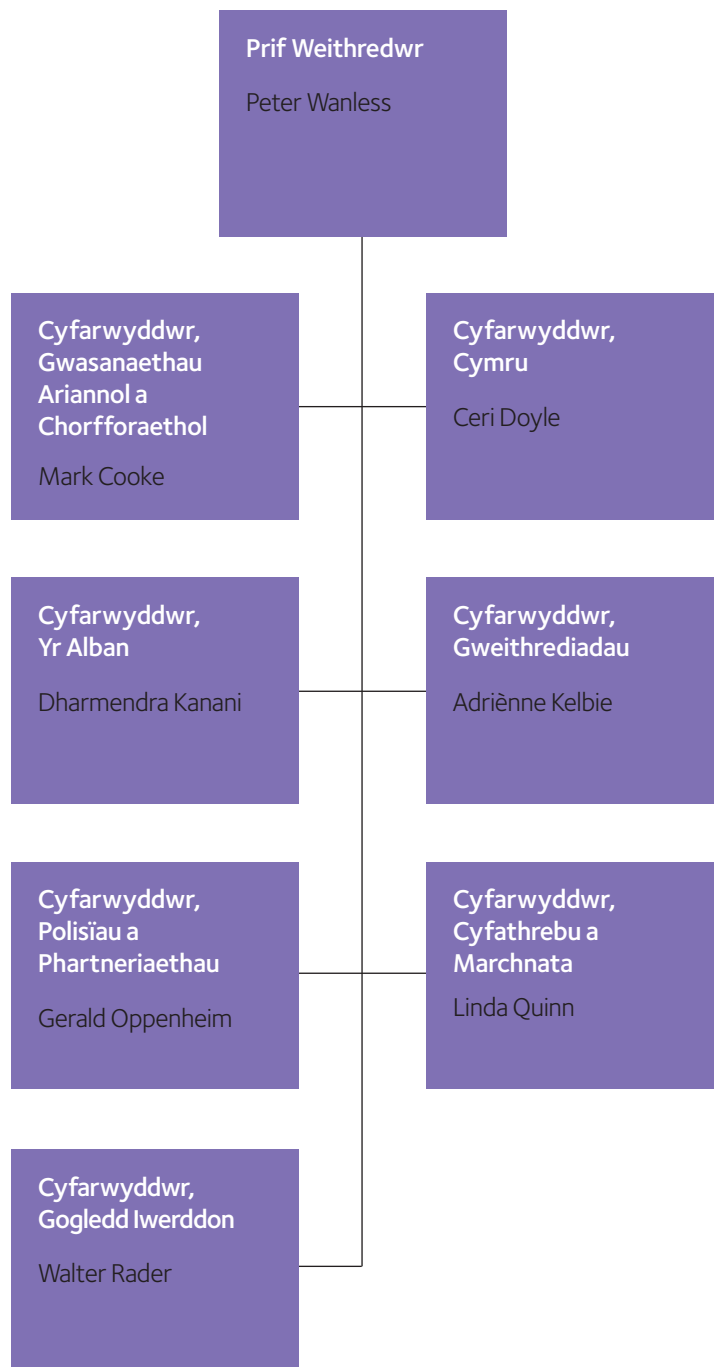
Prif Weithredwr

Peter Wanless

Cyfarwyddwr, Gwasanaethau Ariannol a Chorfforaethol

Mark Cooke

Cyfarwyddwr, Cymru

Ceri Doyle

Cyfarwyddwr, Yr Alban

Dharmendra Kanani

Cyfarwyddwr, Gweithrediadau

Adriènne Kelbie

Cyfarwyddwr, Polisïau a Phartneriaethau

Gerald Oppenheim

Cyfarwyddwr, Cyfathrebu a Marchnata

Linda Quinn

Cyfarwyddwr, Gogledd Iwerddon

Walter Rader